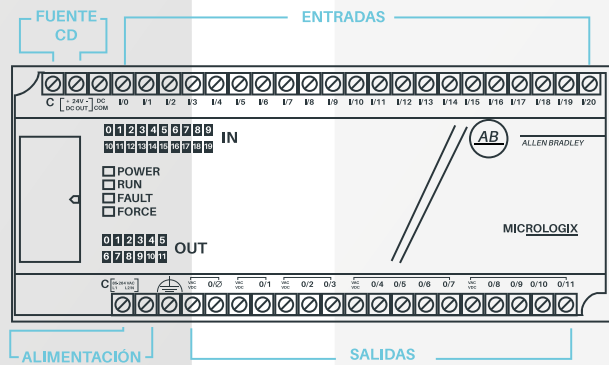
FUENTE CD

ENTRADAS

C + 24V - DC OUT DC COM I/0 I/1 I/2 I/3 I/4 I/5 I/6 I/7 I/8 I/9 I/10 I/11 I/12 I/13 I/14 I/15 I/16 I/17 I/18 I/19 I/20

0 1 2 3 4 5 6 7 8 9
10 11 12 13 14 15 16 17 18 19
IN

AB
ALLEN BRADLEY

POWER
RUN
FAULT
FORCE

0 1 2 3 4 5
6 7 8 9 10 11
OUT

MICROLOGIX

C 85-264 VAC L1 L2/N VAC VDC 0/0 VAC VDC 0/1 VAC VDC 0/2 0/3 VAC VDC 0/4 0/5 0/6 0/7 VAC VDC 0/8 0/9 0/10 0/11

ALIMENTACIÓN

SALIDAS